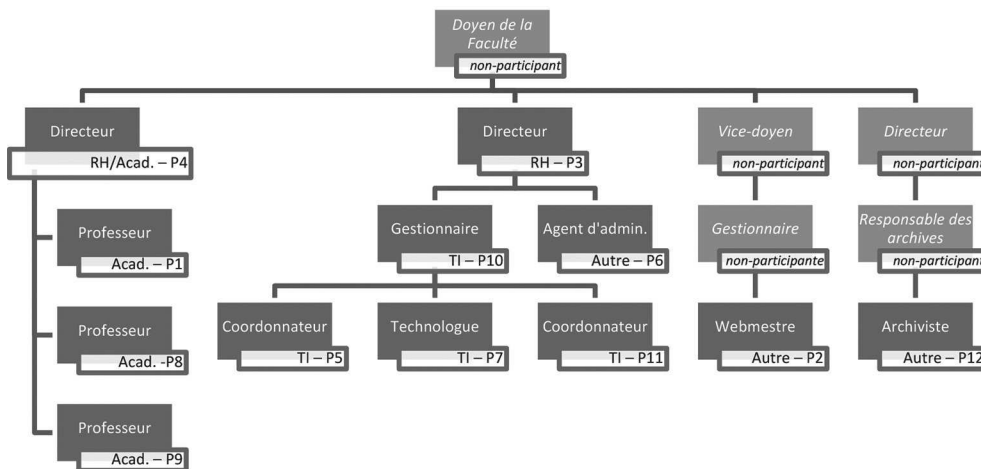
Doyen de la Faculté
non-participant

Directeur
RH/Acad. – P4

Professeur
Acad. – P1

Professeur
Acad. -P8

Professeur
Acad. – P9

Directeur
RH – P3

Gestionnaire
TI – P10

Agent d'admin.
Autre – P6

Coordonnateur
TI – P5

Technologue
TI – P7

Coordonnateur
TI – P11

Vice-doyen
non-participant

Gestionnaire
non-participante

Webmestre
Autre – P2

Directeur
non-participan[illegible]

Responsable des archives
non-participan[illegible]

Archiviste
Autre – P12